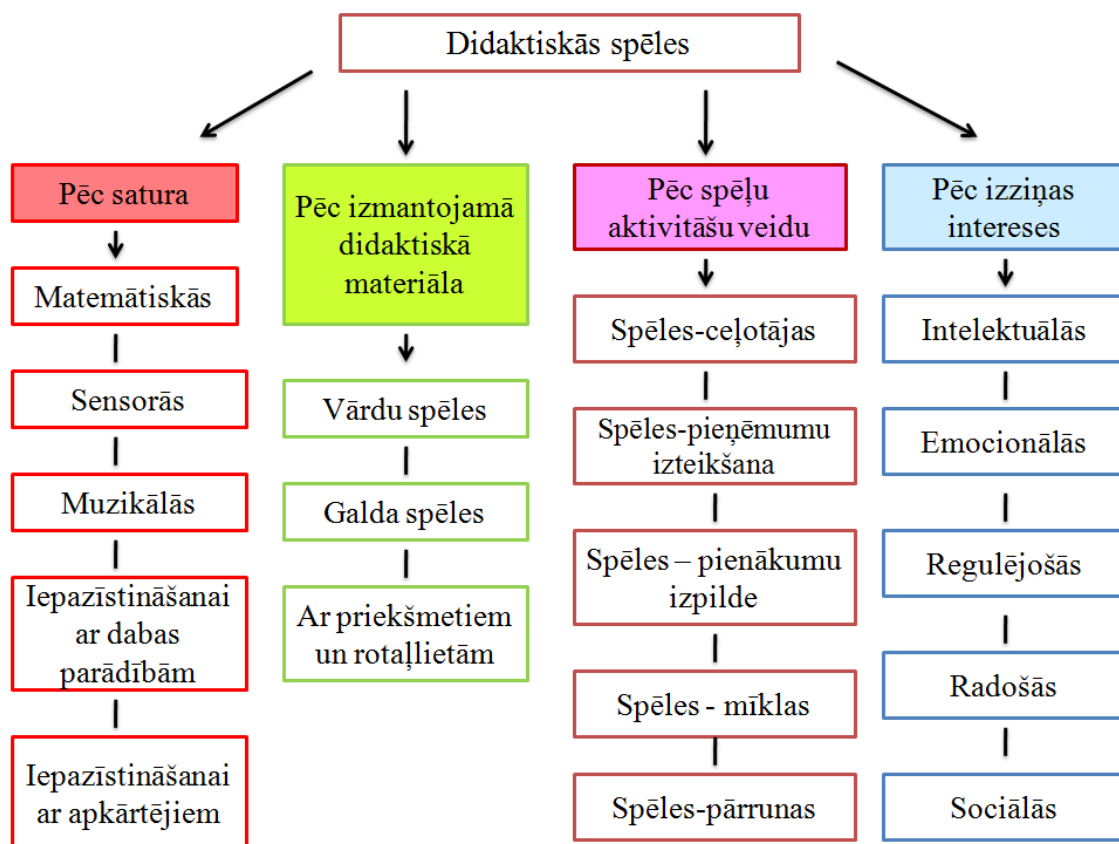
Didaktiskās spēles

Pēc satura

Matemātiskās

Sensorās

Muzikālās

Iepazīstināšanai ar dabas parādībām

Iepazīstināšanai ar apkārtējiem

Pēc izmantojamā didaktiskā materiāla

Vārdu spēles

Galda spēles

Ar priekšmetiem un rotaļlietām

Pēc spēļu aktivitāšu veidu

Spēles-ceļotājas

Spēles-pieņēmumu izteikšana

Spēles – pienākumu izpilde

Spēles - mīklas

Spēles-pārrunas

Pēc izziņas intereses

Intelektuālās

Emocionālās

Regulējošās

Radošās

Sociālās